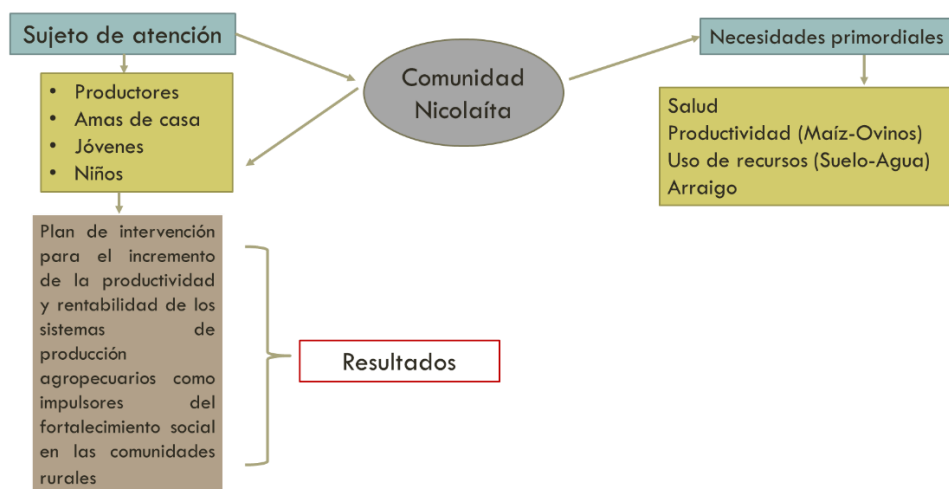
Sujeto de atención

Comunidad Nicolaíta

Necesidades primordiales

- Productores
- Amas de casa
- Jóvenes
- Niños

Salud
Productividad (Maíz-Ovinos)
Uso de recursos (Suelo-Agua)
Arraigo

Plan de intervención para el incremento de la productividad y rentabilidad de los sistemas de producción agropecuarios como impulsores del fortalecimiento social en las comunidades rurales

Resultados